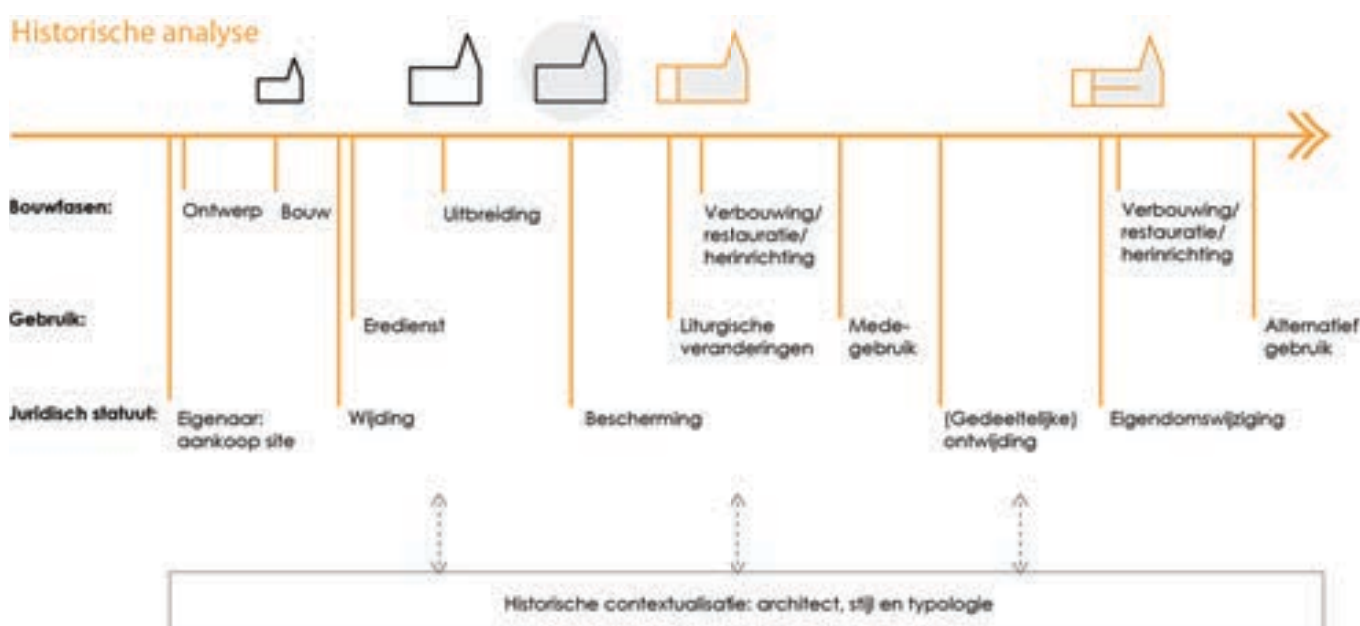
Historische analyse

Bouwfasen:
Ontwerp
Bouw
Uitbreiding
Verbouwing/ restauratie/ herinrichting
Verbouwing/ restauratie/ herinrichting

Gebruik:
Eredienst
Liturgische veranderingen
Medegebruik
Alternatief gebruik

Juridisch statuut:
Eigenaar: aankoop site
Wijding
Bescherming
(Gedeeltelijke) ontwijding
Eigendomswijziging

Historische contextualisatie: architect, stijl en typologie